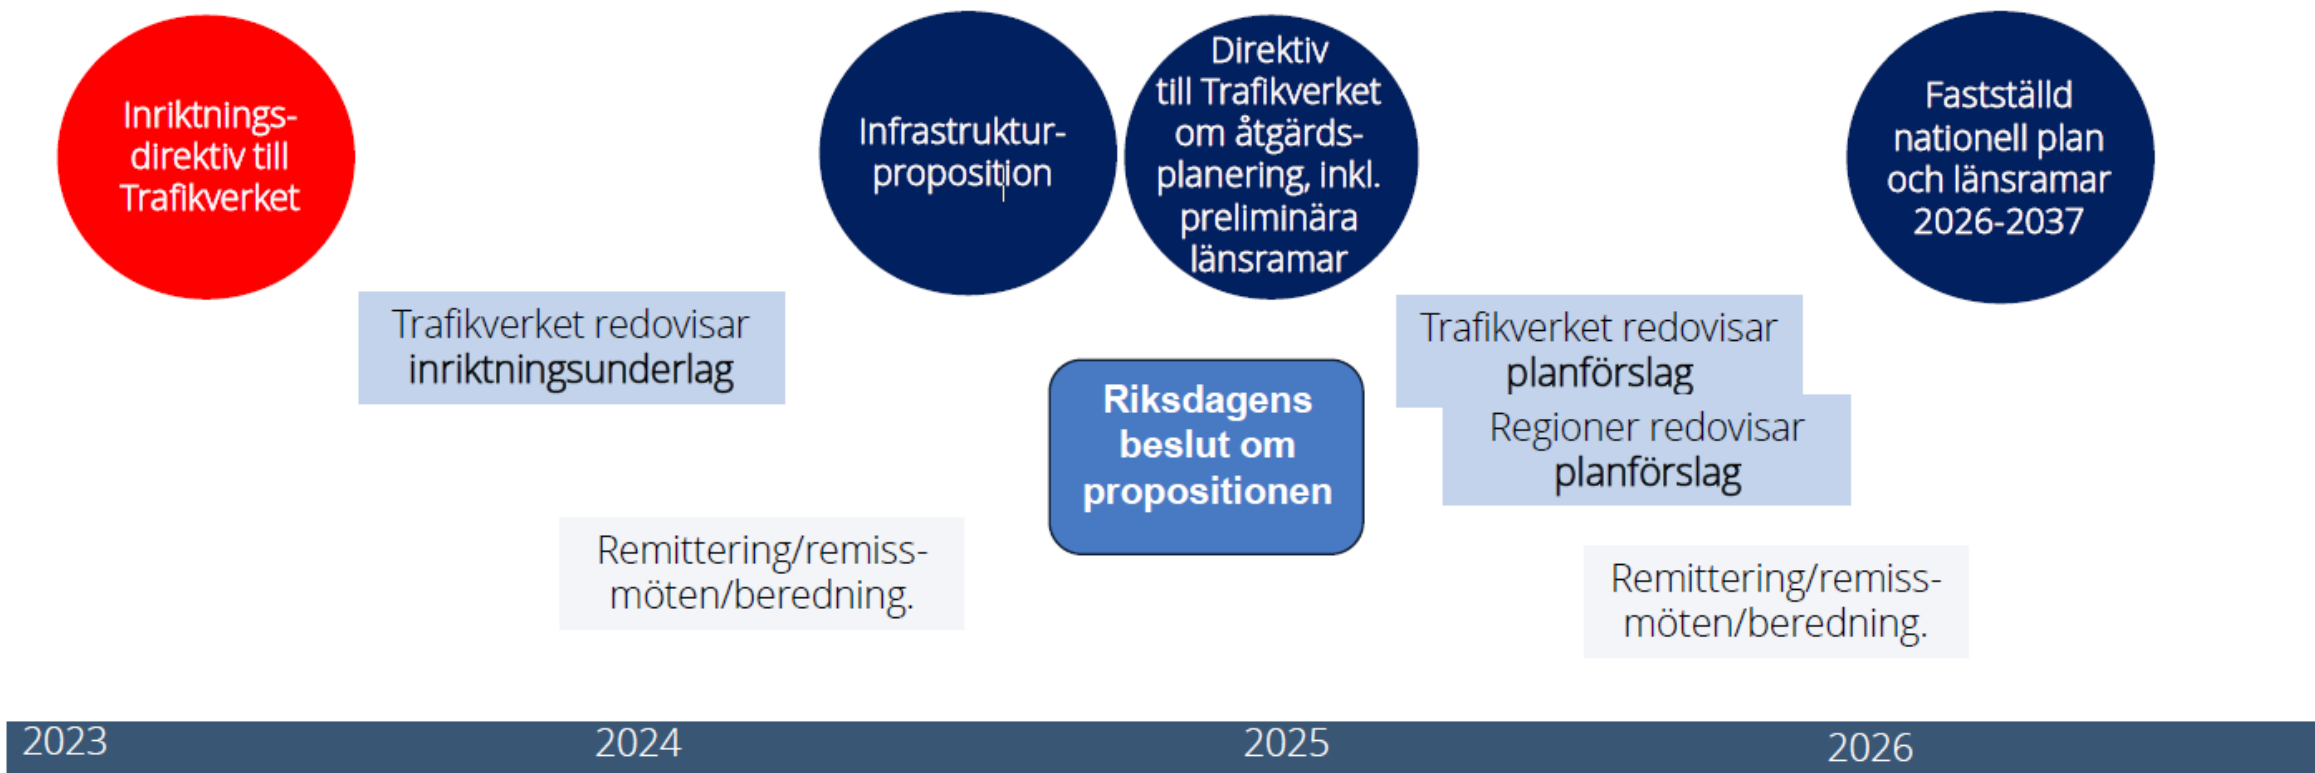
Inriktningsdirektiv till Trafikverket

Infrastrukturproposition

Direktiv till Trafikverket om åtgärdsplanering, inkl. preliminära länsramar

Fastställd nationell plan och länsramar 2026-2037

Trafikverket redovisar inriktningsunderlag

Riksdagens beslut om propositionen

Trafikverket redovisar planförslag

Regioner redovisar planförslag

Remittering/remissmöten/beredning.

Remittering/remissmöten/beredning.

2023 2024 2025 2026